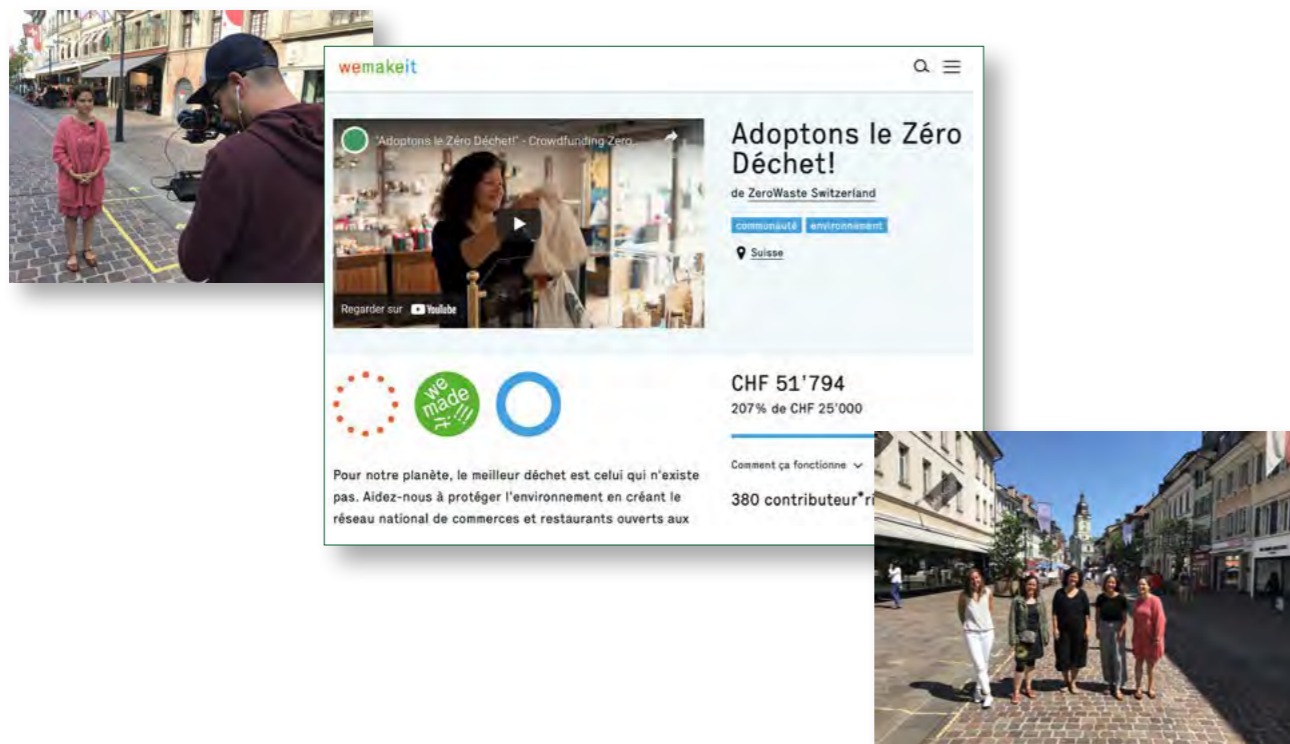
wemakeit

"Adoptons le Zéro Déchet!" - Crowdfunding Zero

Regarder sur YouTube

Adoptons le Zéro Déchet!

de ZeroWaste Switzerland

communauté environnement

Suisse

we made it

CHF 51'794

207% de CHF 25'000

Comment ça fonctionne

380 contributeur*ri

Pour notre planète, le meilleur déchet est celui qui n'existe pas. Aidez-nous à protéger l'environnement en créant le réseau national de commerces et restaurants ouverts aux